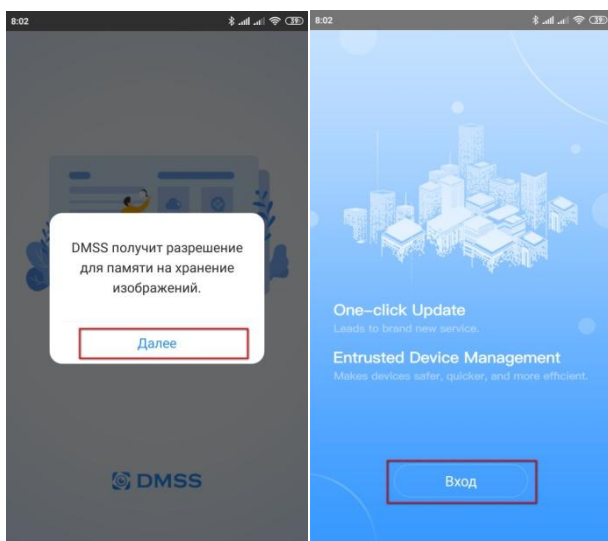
8:02

DMSS получит разрешение для памяти на хранение изображений.

Далее

DMSS

8:02

One-click Update

Leads to brand new service.

Entrusted Device Management

Makes devices safer, quicker, and more efficient.

Вход